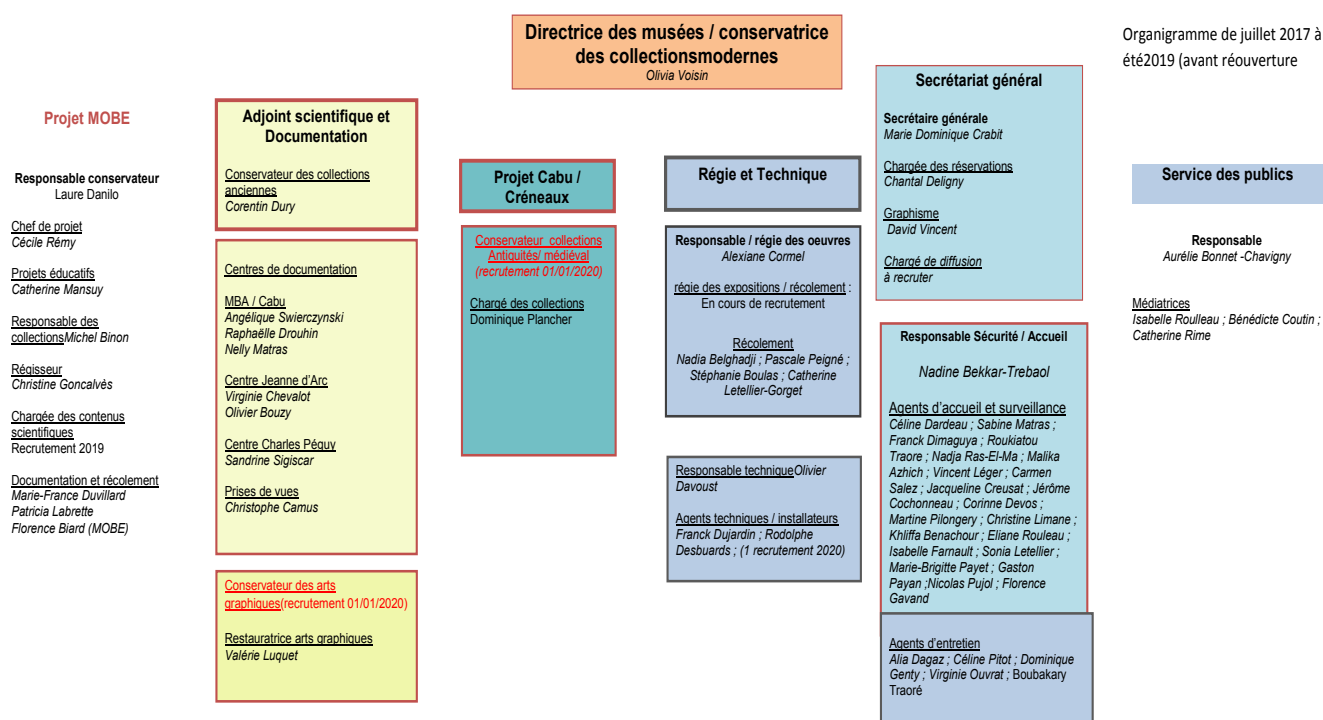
Directrice des musées / conservatrice des collectionsmodernes
Olivia Voisin

Organigramme de juillet 2017 à été2019 (avant réouverture

Projet MOBE

Responsable conservateur
Laure Danilo

Chef de projet
Cécile Rémy

Projets éducatifs
Catherine Mansuy

Responsable des collectionsMichel Binon

Régisseur
Christine Goncalvès

Chargée des contenus scientifiques
Recrutement 2019

Documentation et récolement
Marie-France Duvillard
Patricia Labrette
Florence Biard (MOBE)

Adjoint scientifique et Documentation

Conservateur des collections anciennes
Corentin Dury

Centres de documentation

MBA / Cabu
Angélique Swierczynski
Raphaëlle Drouhin
Nelly Matras

Centre Jeanne d'Arc
Virginie Chevalot
Olivier Bouzy

Centre Charles Péguy
Sandrine Sigiscar

Prises de vues
Christophe Camus

Conservateur des arts graphiques(recrutement 01/01/2020)

Restauratrice arts graphiques
Valérie Luquet

Projet Cabu / Créneaux

Conservateur collections Antiquités/ médiéval (recrutement 01/01/2020)

Chargé des collections
Dominique Plancher

Régie et Technique

Responsable / régie des oeuvres
Alexiane Cormel

régie des expositions / récolement : En cours de recrutement

Récolement
Nadia Belghadji ; Pascale Peigné ; Stéphanie Boulas ; Catherine Letellier-Gorget

Responsable techniqueOlivier Davoust

Agents techniques / installateurs
Franck Dujardin ; Rodolphe Desbuards ; (1 recrutement 2020)

Secrétariat général

Secrétaire générale
Marie Dominique Crabit

Chargée des réservations
Chantal Deligny

Graphisme
David Vincent

Chargé de diffusion
à recruter

Responsable Sécurité / Accueil

Nadine Bekkar-Trebaol

Agents d'accueil et surveillance
Céline Dardeau ; Sabine Matras ; Franck Dimaguya ; Roukiatou Traore ; Nadja Ras-El-Ma ; Malika Azhich ; Vincent Léger ; Carmen Salez ; Jacqueline Creusat ; Jérôme Cochonneau ; Corinne Devos ; Martine Pilongery ; Christine Limane ; Khliffa Benachour ; Eliane Rouleau ; Isabelle Farnault ; Sonia Letellier ; Marie-Brigitte Payet ; Gaston Payan ;Nicolas Pujol ; Florence Gavand

Agents d'entretien
Alia Dagaz ; Céline Pitot ; Dominique Genty ; Virginie Ouvrat ; Boubakary Traoré

Service des publics

Responsable
Aurélie Bonnet -Chavigny

Médiatrices
Isabelle Roulleau ; Bénédicte Coutin ; Catherine Rime